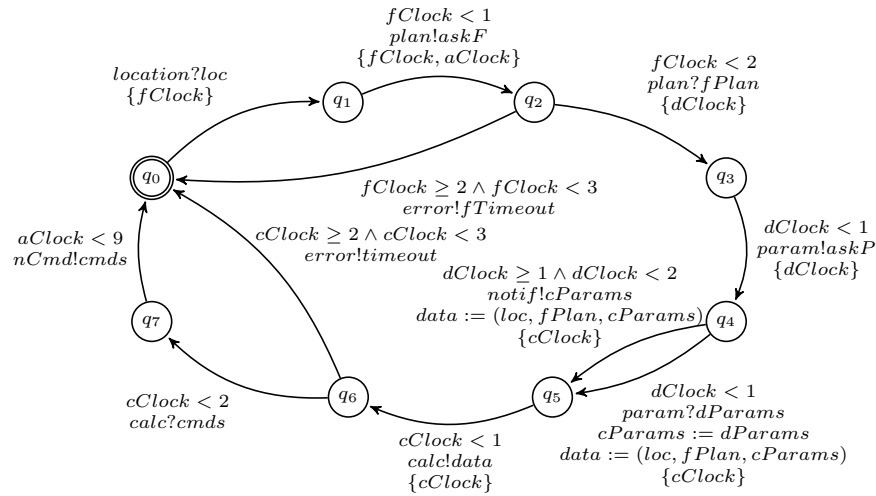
$fClock < 1$
$plan!askF$
$\{fClock, aClock\}$

$location?loc$
$\{fClock\}$

$q_1$

$q_2$

$fClock < 2$
$plan?fPlan$
$\{dClock\}$

$q_0$

$q_3$

$fClock \geq 2 \wedge fClock < 3$
$error!fTimeout$

$aClock < 9$
$nCmd!cmds$

$cClock \geq 2 \wedge cClock < 3$
$error!timeout$

$dClock < 1$
$param!askP$
$\{dClock\}$

$dClock \geq 1 \wedge dClock < 2$
$notif!cParams$
$data := (loc, fPlan, cParams)$
$\{cClock\}$

$q_7$

$q_4$

$q_6$

$q_5$

$cClock < 2$
$calc?cmds$

$dClock < 1$
$param?dParams$
$cParams := dParams$
$data := (loc, fPlan, cParams)$
$\{cClock\}$

$cClock < 1$
$calc!data$
$\{cClock\}$